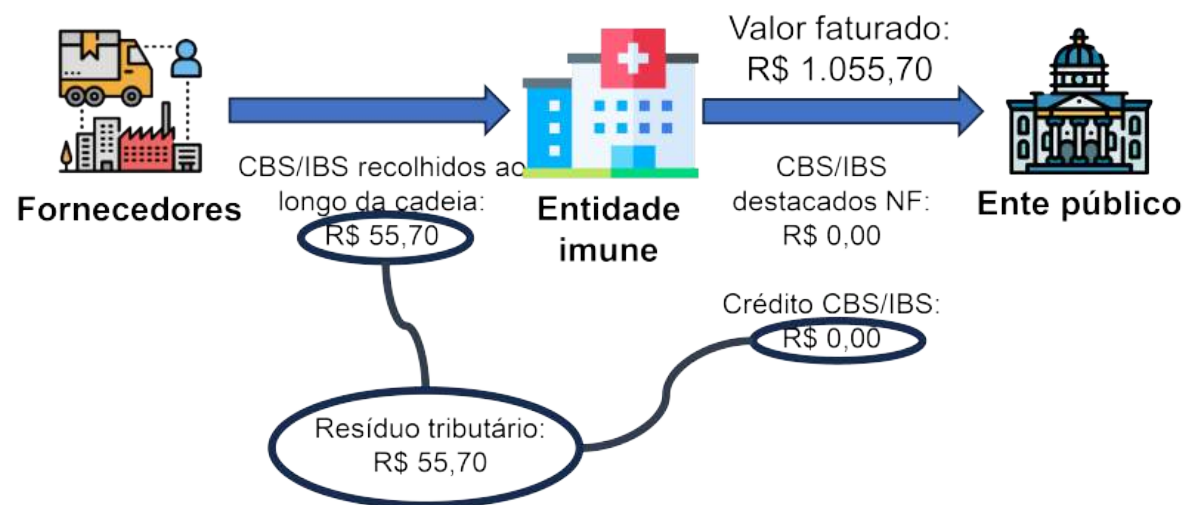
Fornecedores

CBS/IBS recolhidos ao longo da cadeia: R$ 55,70

Entidade imune

Valor faturado: R$ 1.055,70

CBS/IBS destacados NF: R$ 0,00

Ente público

Crédito CBS/IBS: R$ 0,00

Resíduo tributário: R$ 55,70